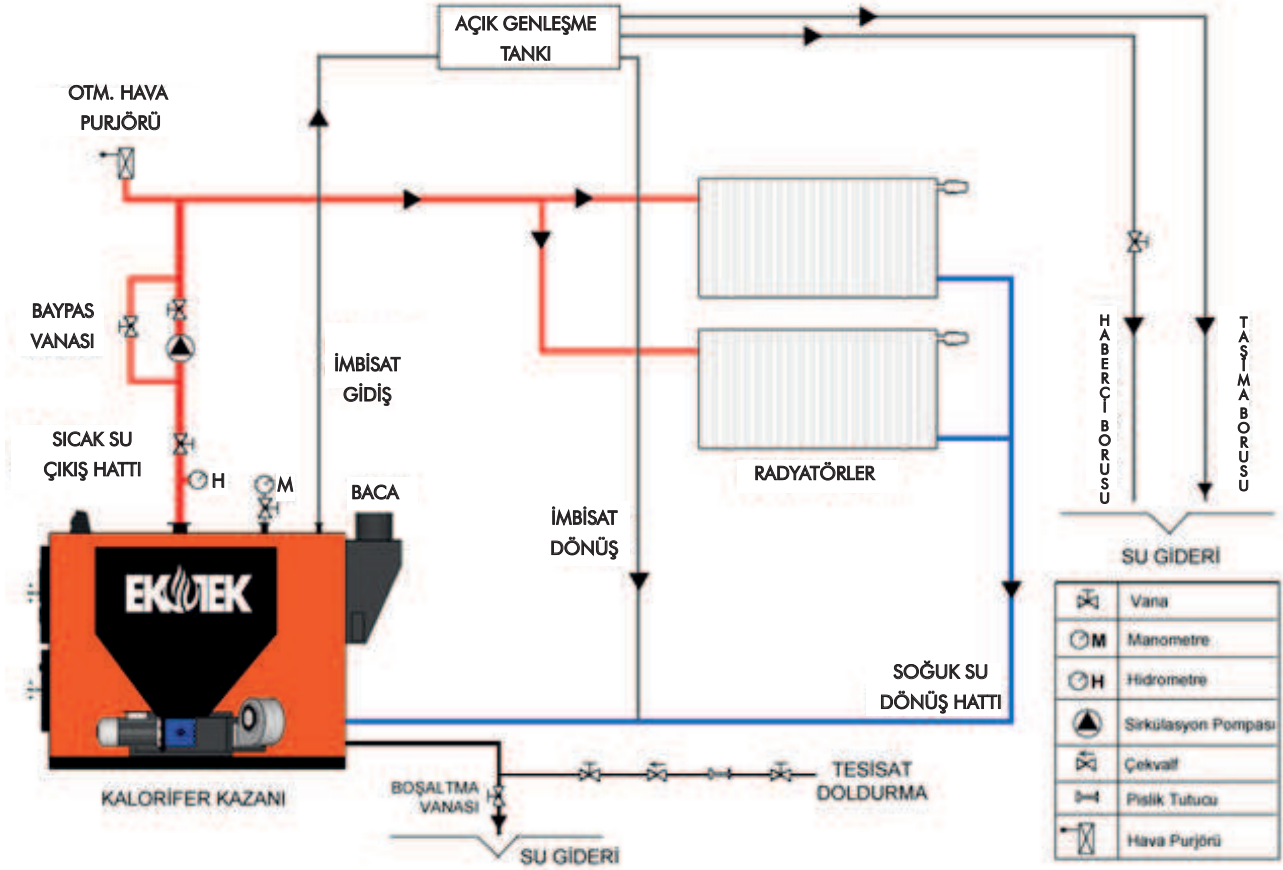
AÇIK GENLEŞME TANKI

OTM. HAVA PURJÖRÜ

BAYPAS VANASI

İMBİSAT GİDİŞ

SICAK SU ÇIKIŞ HATTI

H

M

BACA

EKOTEK

İMBİSAT DÖNÜŞ

RADYATÖRLER

HABERCİ BORUSU

TAŞIMA BORUSU

SU GİDERİ

| | |
|---|---|
| | Vana |
| M | Manometre |
| H | Hidrometre |
| | Sirkülasyon Pompası |
| | Çekvalf |
| | Pislik Tutucu |
| | Hava Purjörü |

SOĞUK SU DÖNÜŞ HATTI

KALORİFER KAZANI

BOŞALTMA VANASI

TESİSAT DOLDURMA

SU GİDERİ